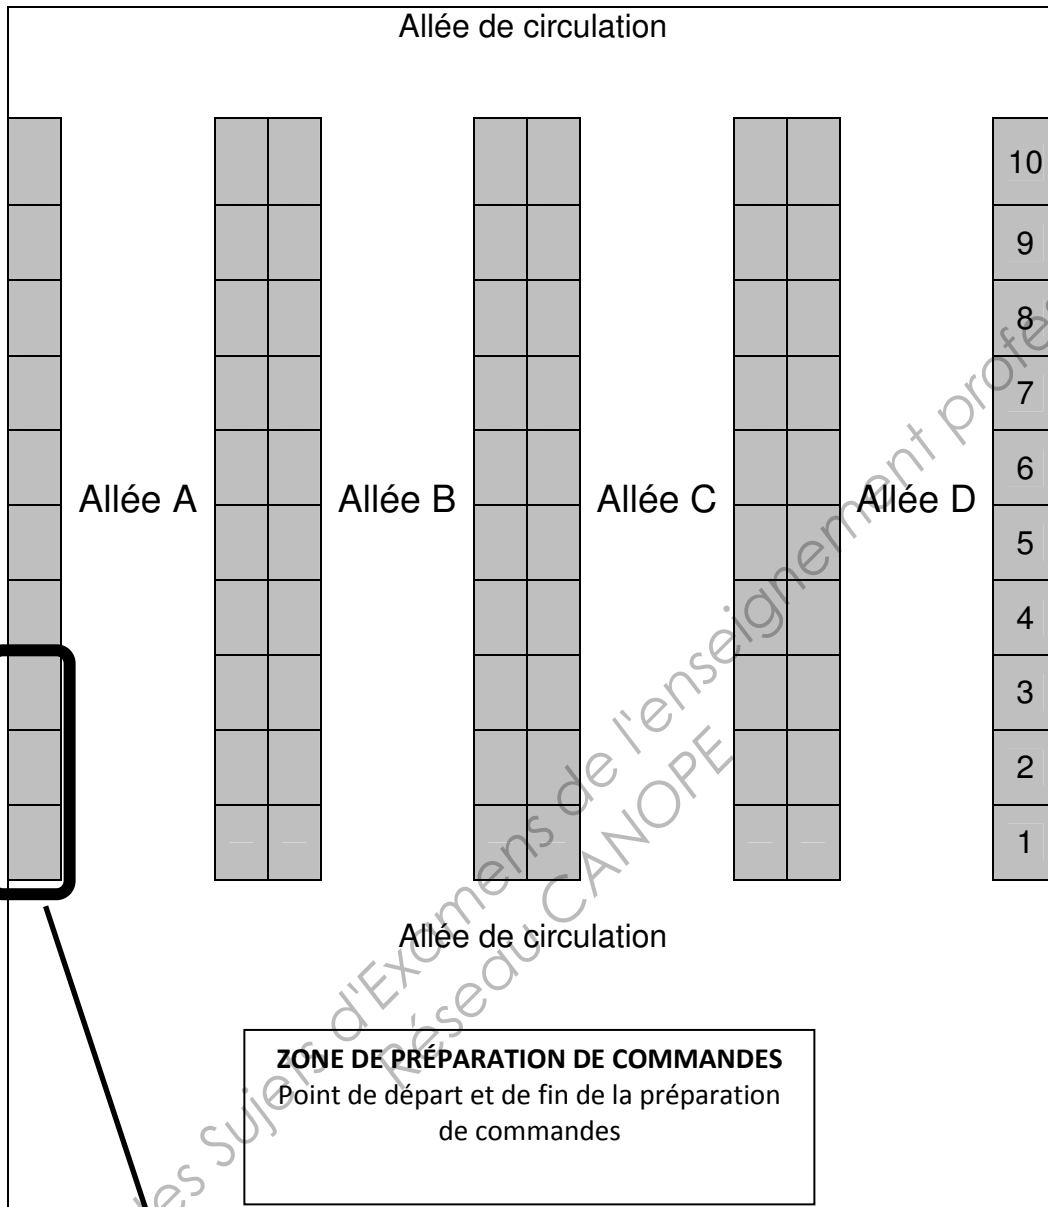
Allée de circulation

Allée A

Allée B

Allée C

Allée D

10
9
8
7
6
5
4
3
2
1

Allée de circulation

**ZONE DE PRÉPARATION DE COMMANDES**
Point de départ et de fin de la préparation de commandes

Base Nationale des Sujets d'Examens de l'enseignement professionnel
Réseau CANOPE